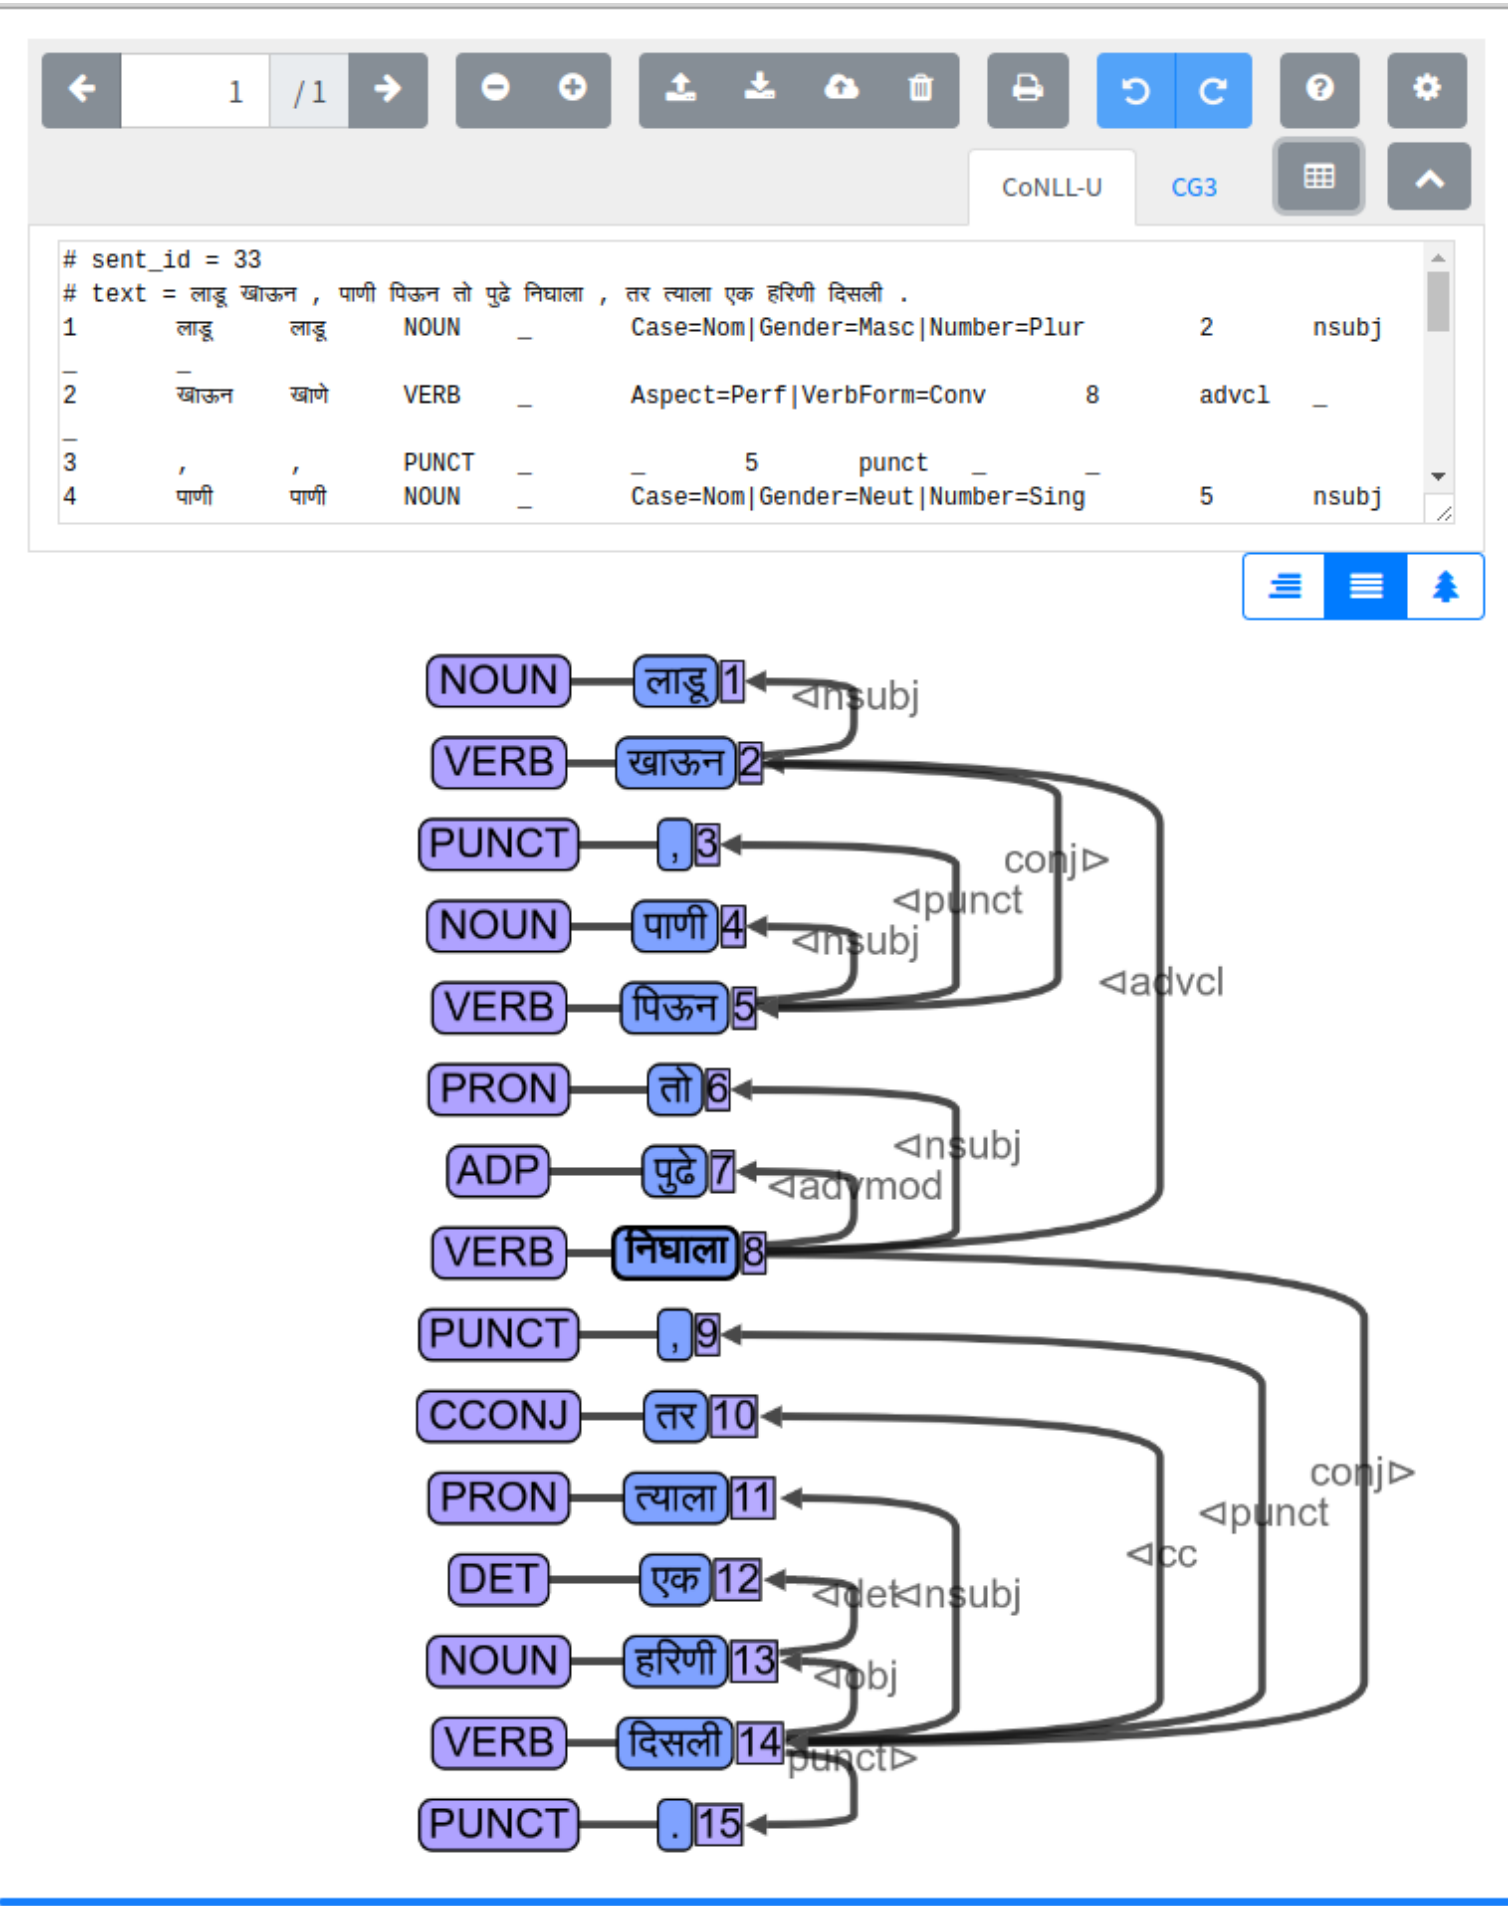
1 / 1

CoNLL-U CG3

# sent_id = 33
# text = लाडू खाऊन , पाणी पिऊन तो पुढे निघाला , तर त्याला एक हरिणी दिसली .
1 लाडू लाडू NOUN _ Case=Nom|Gender=Masc|Number=Plur 2 nsubj _ _
2 खाऊन खाणे VERB _ Aspect=Perf|VerbForm=Conv 8 advcl _ _
3 , , PUNCT _ _ 5 punct _ _
4 पाणी पाणी NOUN _ Case=Nom|Gender=Neut|Number=Sing 5 nsubj

NOUN लाडू 1
VERB खाऊन 2
PUNCT , 3
NOUN पाणी 4
VERB पिऊन 5
PRON तो 6
ADP पुढे 7
VERB निघाला 8
PUNCT , 9
CCONJ तर 10
PRON त्याला 11
DET एक 12
NOUN हरिणी 13
VERB दिसली 14
PUNCT . 15

◁nsubj
conj▷
◁punct
◁nsubj
◁advcl
◁nsubj
◁advmod
conj▷
◁punct
◁cc
◁det◁nsubj
◁obj
punct▷